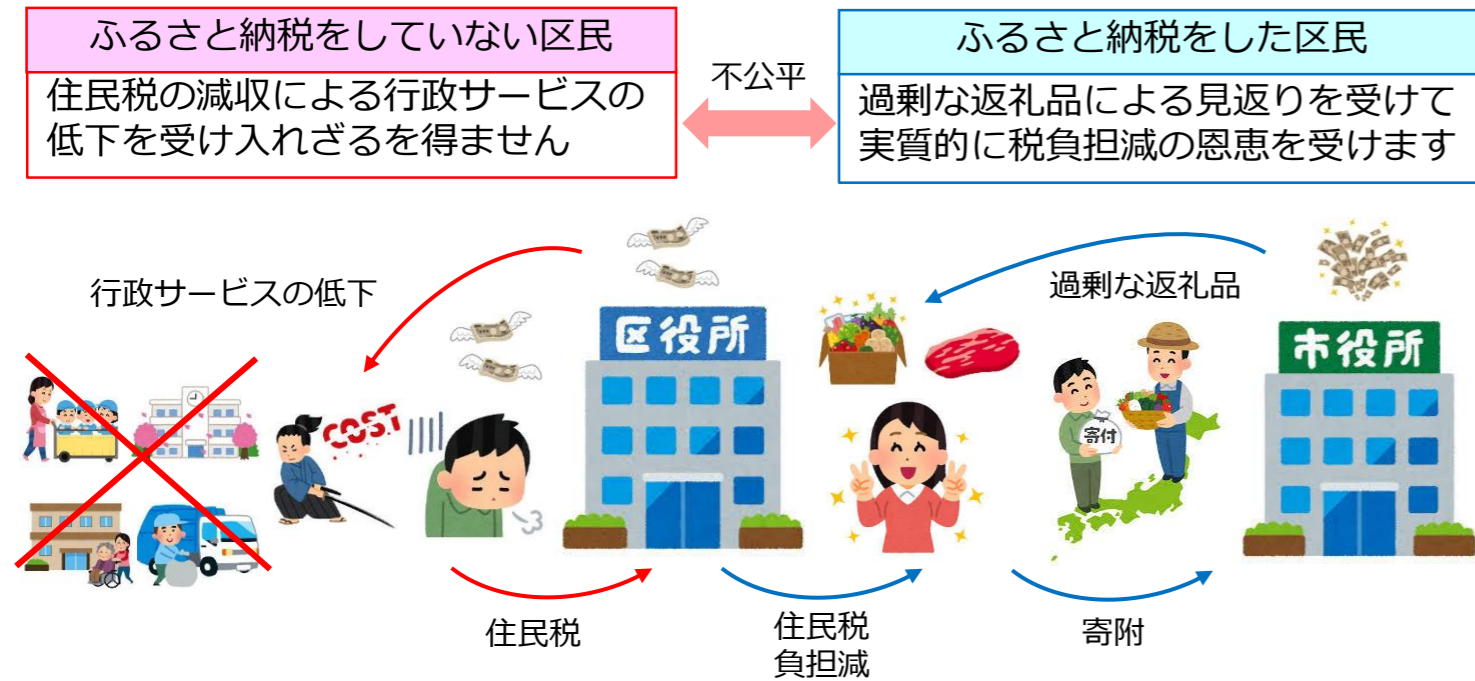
ふるさと納税をしていない区民

住民税の減収による行政サービスの低下を受け入れざるを得ません

不公平

ふるさと納税をした区民

過剰な返礼品による見返りを受けて実質的に税負担減の恩恵を受けます

行政サービスの低下

COST

区役所

過剰な返礼品

寄付

市役所

住民税

住民税
負担減

寄附